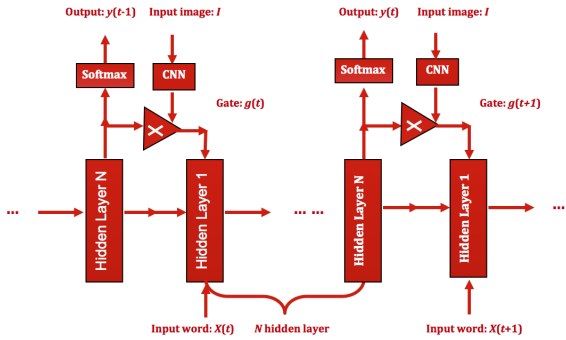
Output: $y(t-1)$

Input image: $I$

Softmax

CNN

Gate: $g(t)$

X

Hidden Layer N

Hidden Layer 1

...

... ...

Output: $y(t)$

Input image: $I$

Softmax

CNN

Gate: $g(t+1)$

X

Hidden Layer N

Hidden Layer 1

...

Input word: $X(t)$

$N$ hidden layer

Input word: $X(t+1)$